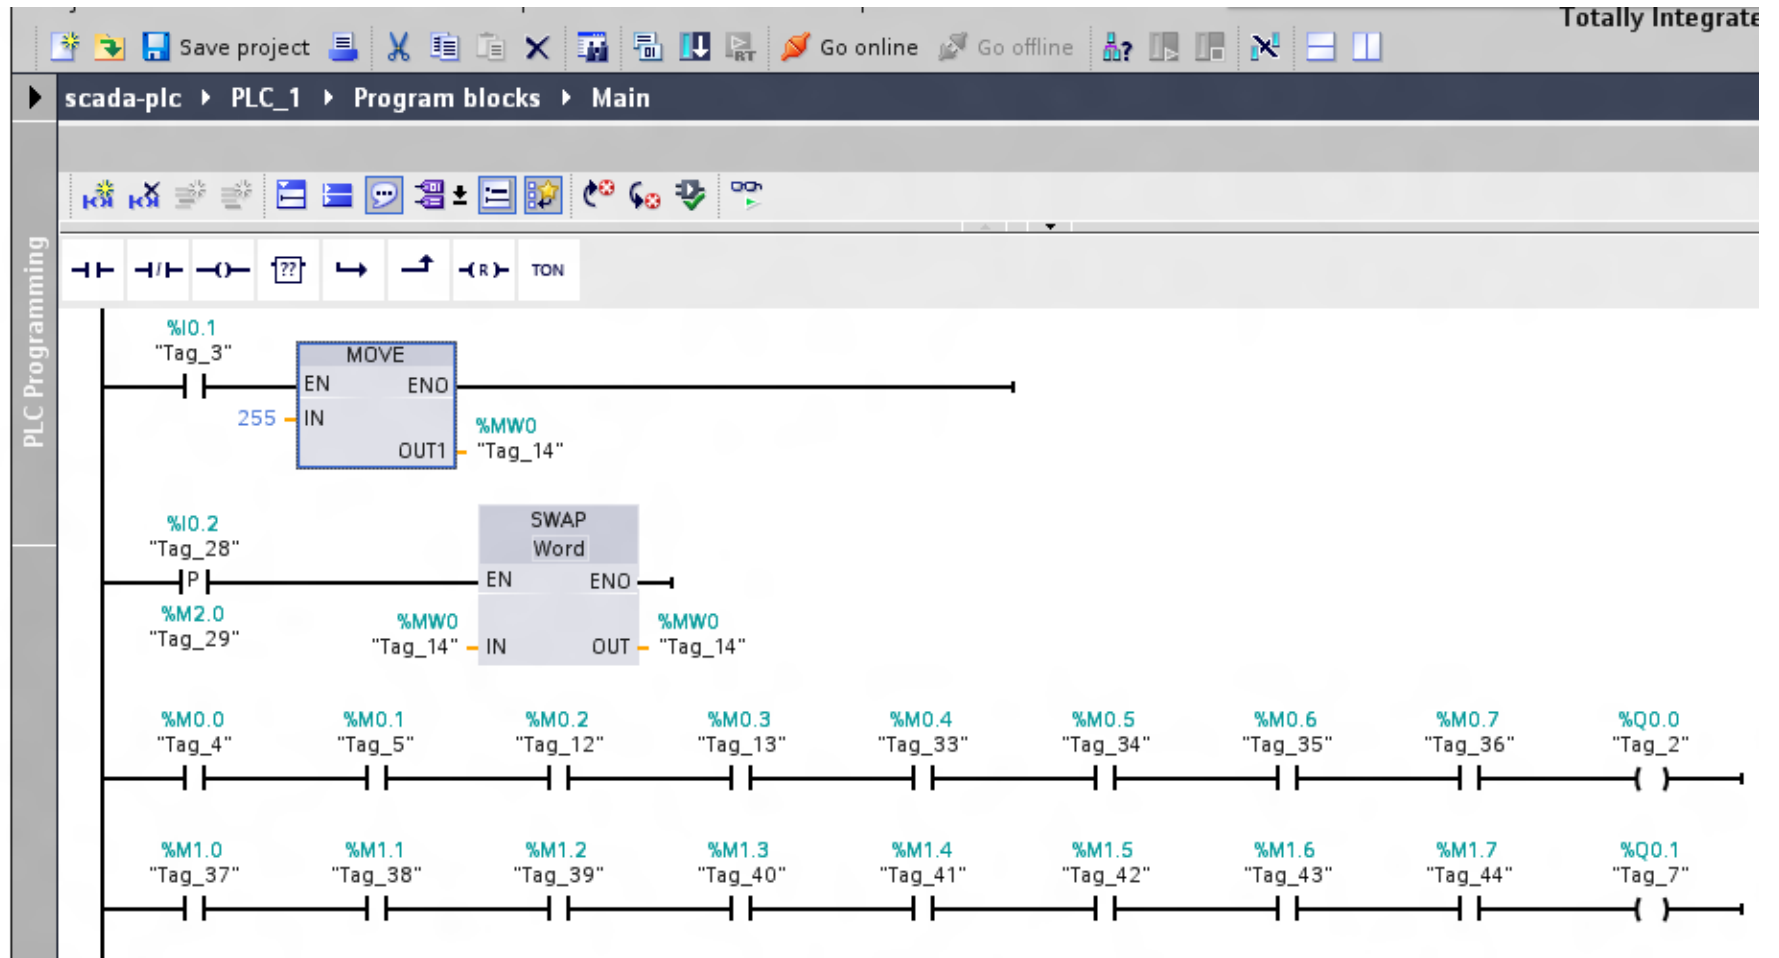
Totally Integrate

Save project Go online Go offline

scada-plc ▸ PLC_1 ▸ Program blocks ▸ Main

PLC Programming

TON

%I0.1
"Tag_3"

MOVE
EN ENO
255 IN
OUT1 %MW0
"Tag_14"

%I0.2
"Tag_28"
P
%M2.0
"Tag_29"

SWAP
Word
EN ENO
%MW0
"Tag_14" IN
OUT %MW0
"Tag_14"

%M0.0 "Tag_4"
%M0.1 "Tag_5"
%M0.2 "Tag_12"
%M0.3 "Tag_13"
%M0.4 "Tag_33"
%M0.5 "Tag_34"
%M0.6 "Tag_35"
%M0.7 "Tag_36"
%Q0.0 "Tag_2"

%M1.0 "Tag_37"
%M1.1 "Tag_38"
%M1.2 "Tag_39"
%M1.3 "Tag_40"
%M1.4 "Tag_41"
%M1.5 "Tag_42"
%M1.6 "Tag_43"
%M1.7 "Tag_44"
%Q0.1 "Tag_7"